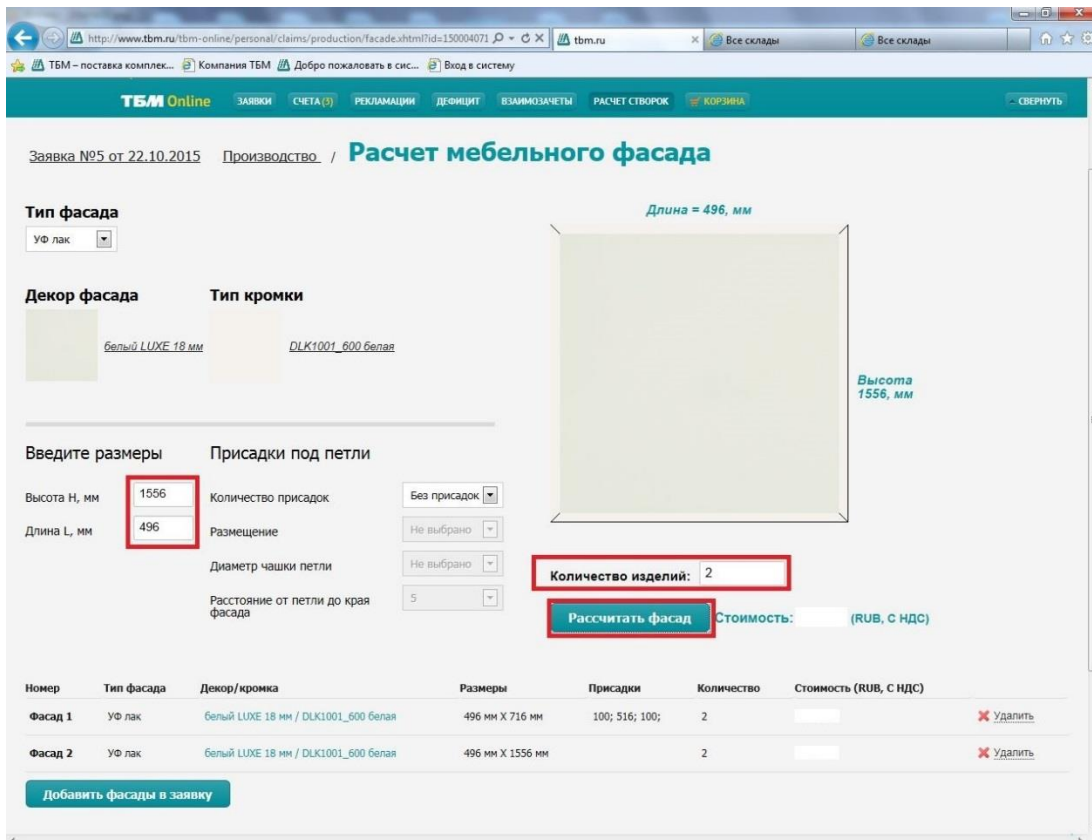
http://www.tbm.ru/tbm-online/personal/claims/production/facade.xhtml?id=150004071 tbm.ru Все склады Все склады

ТБМ – поставка комплек... Компания ТБМ Добро пожаловать в сис... Вход в систему

ТБМ Online ЗАЯВКИ СЧЕТА (3) РЕКЛАМАЦИИ ДЕФИЦИТ ВЗАИМОЗАЧЕТЫ РАСЧЕТ СТВОРОК КОРЗИНА СВЕРНУТЬ

Заявка №5 от 22.10.2015 Производство / Расчет мебельного фасада

Тип фасада

УФ лак

Декор фасада

белый LUXE 18 мм

Тип кромки

DLK1001_600 белая

Длина = 496, мм

Высота 1556, мм

Введите размеры

Высота H, мм 1556

Длина L, мм 496

Присадки под петли

Количество присадок Без присадок

Размещение Не выбрано

Диаметр чашки петли Не выбрано

Расстояние от петли до края фасада 5

Количество изделий: 2

Рассчитать фасад Стоимость: (RUB, С НДС)

| Номер | Тип фасада | Декор/кромка | Размеры | Присадки | Количество | Стоимость (RUB, С НДС) | |
|---|---|---|---|---|---|---|---|
| Фасад 1 | УФ лак | белый LUXE 18 мм / DLK1001_600 белая | 496 мм Х 716 мм | 100; 516; 100; | 2 | | Удалить |
| Фасад 2 | УФ лак | белый LUXE 18 мм / DLK1001_600 белая | 496 мм Х 1556 мм | | 2 | | Удалить |

Добавить фасады в заявку